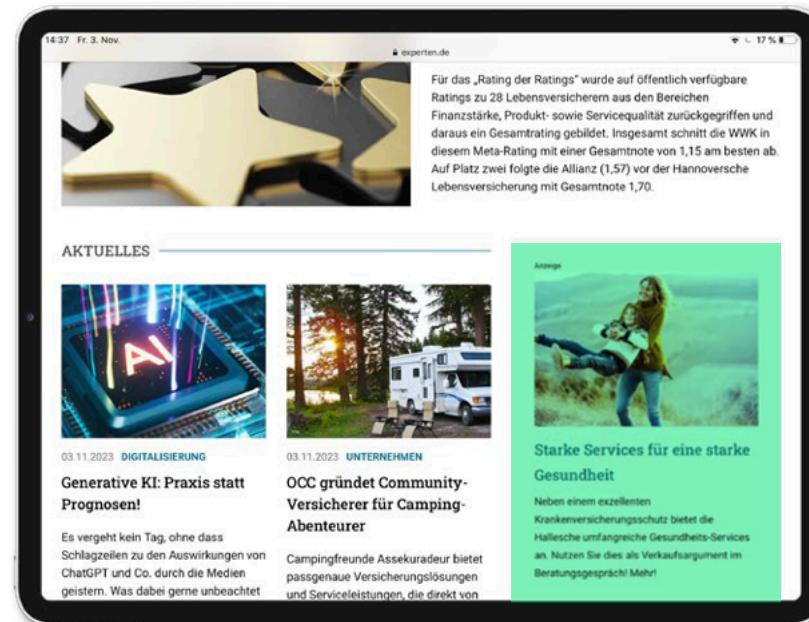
14:37 Fr. 3. Nov.

experten.de

17 %

Für das „Rating der Ratings" wurde auf öffentlich verfügbare Ratings zu 28 Lebensversicherern aus den Bereichen Finanzstärke, Produkt- sowie Servicequalität zurückgegriffen und daraus ein Gesamtrating gebildet. Insgesamt schnitt die WWK in diesem Meta-Rating mit einer Gesamtnote von 1,15 am besten ab. Auf Platz zwei folgte die Allianz (1,57) vor der Hannoversche Lebensversicherung mit Gesamtnote 1,70.

AKTUELLES

AI

03.11.2023 DIGITALISIERUNG

Generative KI: Praxis statt Prognosen!

Es vergeht kein Tag, ohne dass Schlagzeilen zu den Auswirkungen von ChatGPT und Co. durch die Medien geistern. Was dabei gerne unbeachtet

03.11.2023 UNTERNEHMEN

OCC gründet Community-Versicherer für Camping-Abenteurer

Campingfreunde Assekuradeur bietet passgenaue Versicherungslösungen und Serviceleistungen, die direkt von

Anzeige

Starke Services für eine starke Gesundheit

Neben einem exzellenten Krankenversicherungsschutz bietet die Hallesche umfangreiche Gesundheits-Services an. Nutzen Sie dies als Verkaufsargument im Beratungsgespräch! Mehr!